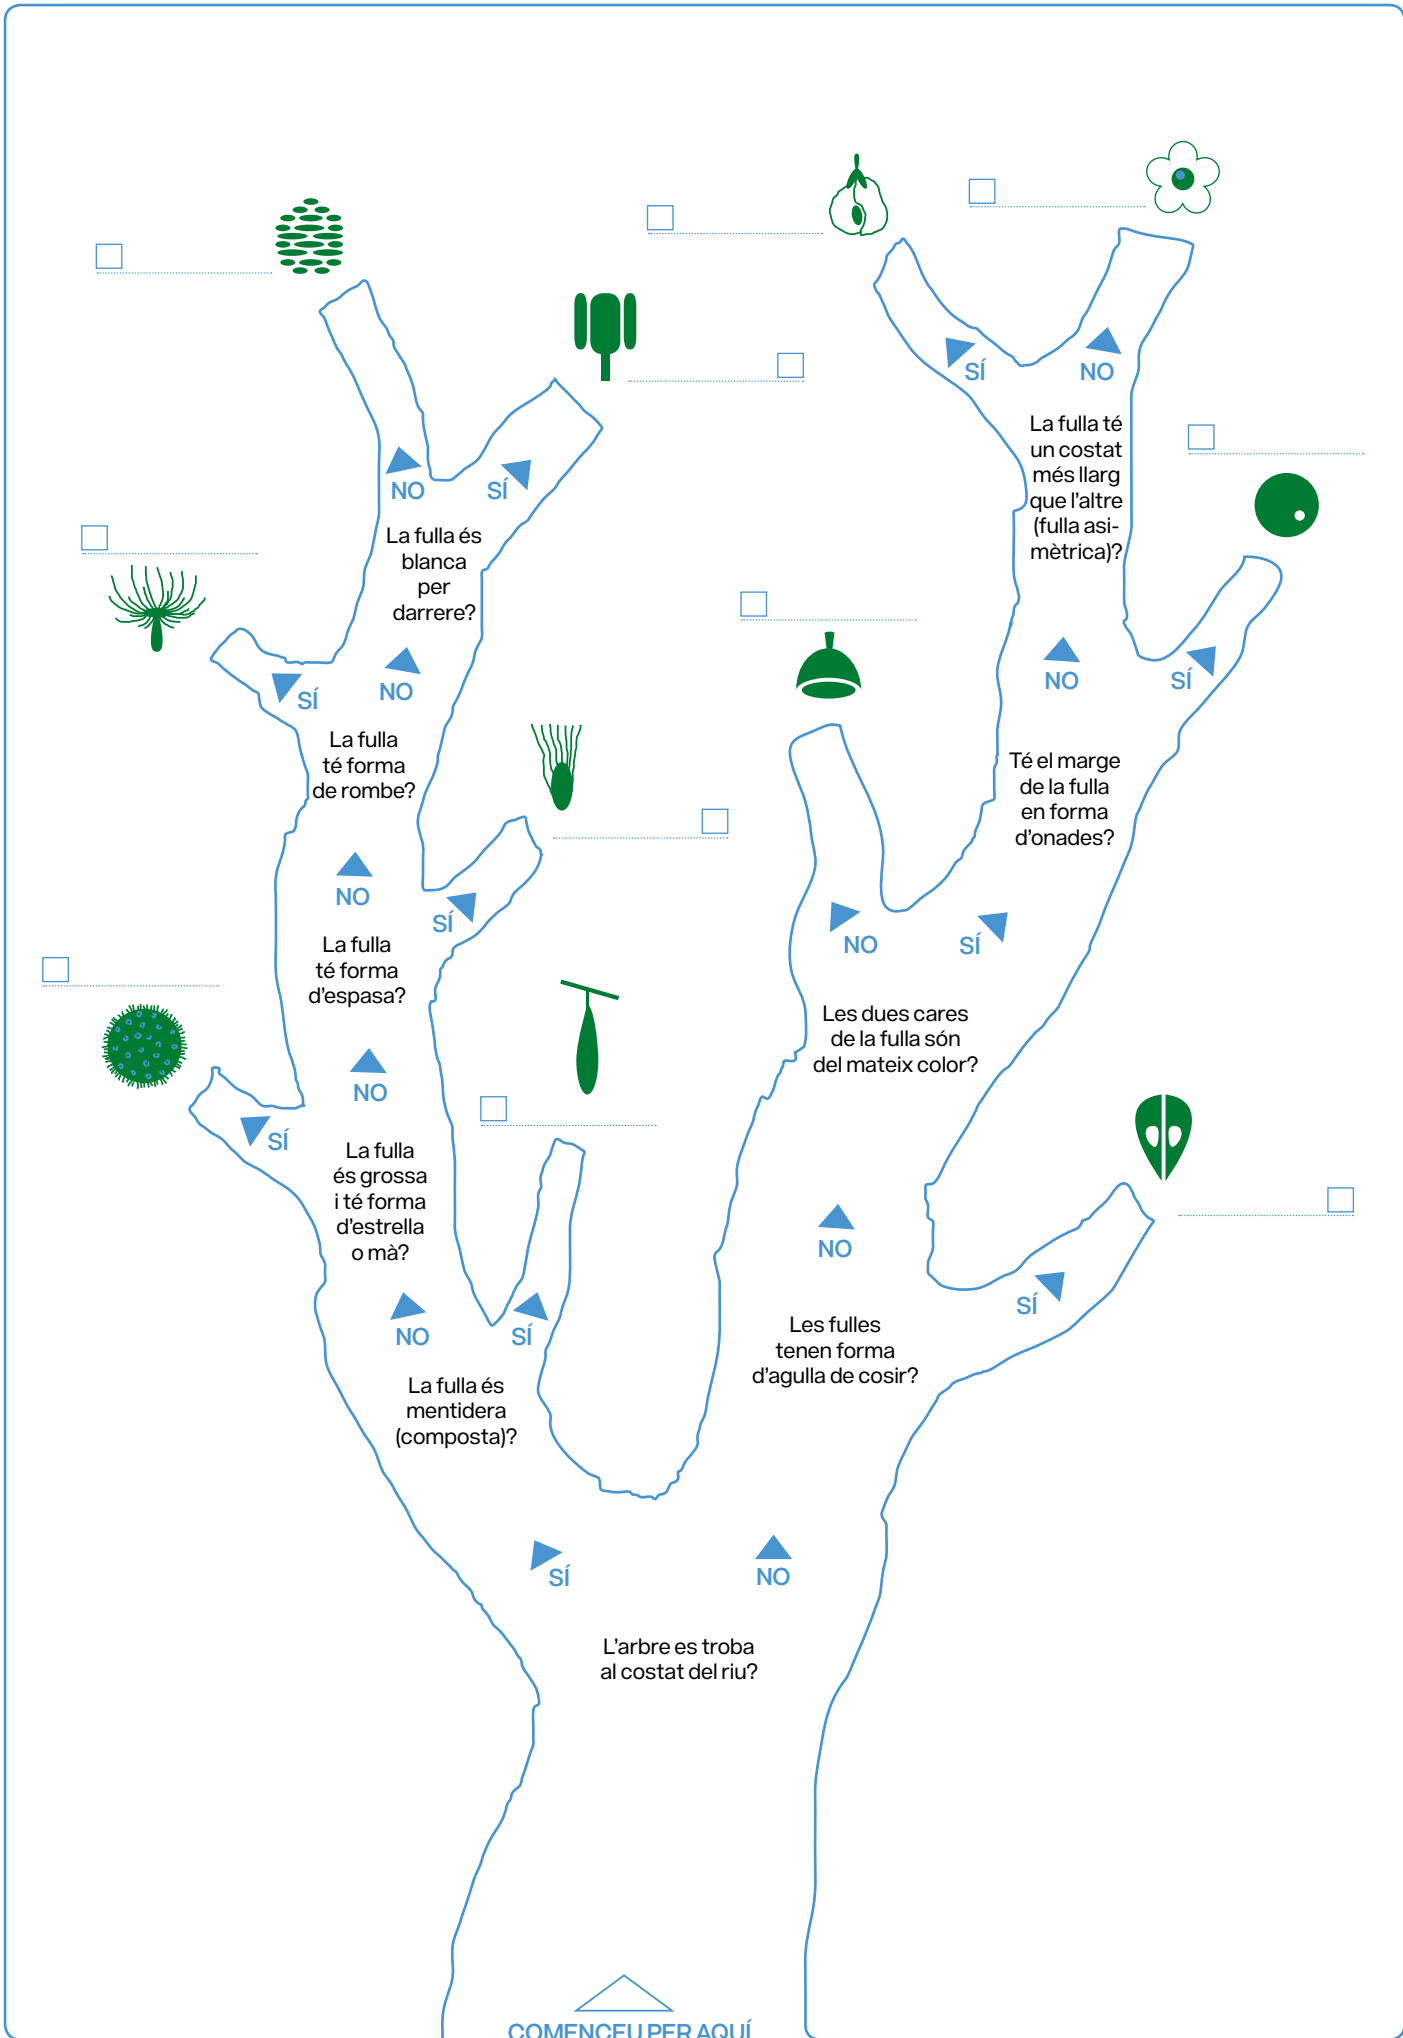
NO
SÍ
La fulla és blanca per darrere?

SÍ
NO
La fulla té forma de rombe?

NO
SÍ
La fulla té forma d'espasa?

NO
SÍ
La fulla és grossa i té forma d'estrella o mà?

NO
SÍ
La fulla és mentidera (composta)?

SÍ
NO
L'arbre es troba al costat del riu?

SÍ
NO
La fulla té un costat més llarg que l'altre (fulla asimètrica)?

NO
SÍ
Té el marge de la fulla en forma d'onades?

NO
SÍ
Les dues cares de la fulla són del mateix color?

NO
SÍ
Les fulles tenen forma d'agulla de cosir?

COMENCEU PER AQUÍ